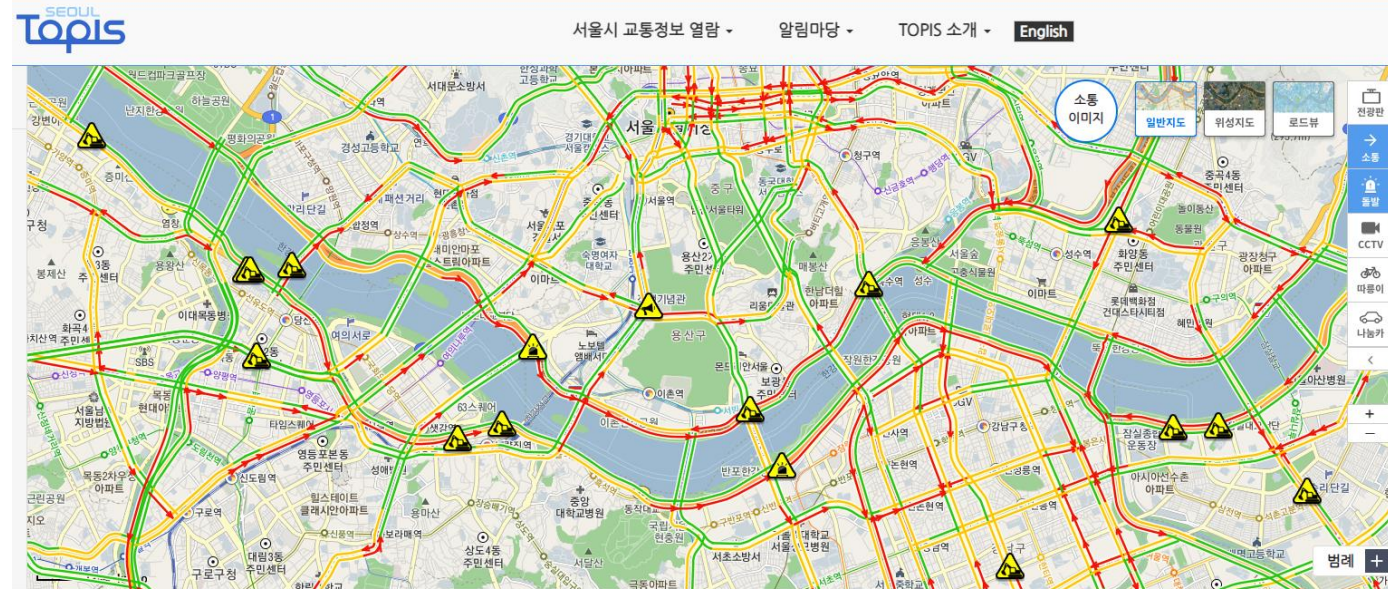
SEOUL TOPIS

서울시 교통정보 열람 ▾ 알림마당 ▾ TOPIS 소개 ▾ English

소통 이미지

일반지도 위성지도 로드뷰

전광판
소통
돌발
CCTV
따릉이
나눔카

+
−

범례 +

월드컵파크골프장 하늘공원 난지한강공원 강변북로 평화의공원 증미로 구청 염창 봉제산 용왕산 화곡4 주민센터 치산역 SBS 목동 현대아 서울남 지방법원 목동2차우 아파트 근린공원 지오 개봉역 구로역 대림3동 주민센터 구로구청 신도림역 힐스테이트 클래시안아파트 영등포본동 주민센터 타임스퀘어 성애병원 영등포구청 당산 양평역 여의서로 이대목동병원 합정역 상수역 망원 서대문소방서 경성고등학교 신촌역 서울역 숙명여자 대학교 용산구 노보텔 앰배서더 이촌역 기념관 이태원 용산2가 주민센터 서울타워 중구 서울 종로 청구역 신당역 왕십리 성수역 서울숲 성수 이마트 화양동 주민센터 광장동 아파트 롯데백화점 건대스타시티점 어린이대공원 능동 중곡4동 주민센터 잠실종합운동장 아시아선수촌 아파트 아산병원 한남더힐 아파트 리움미술관 매봉산 반포한강 논현역 강남구청 신논현역 서초소방서 중앙대학교병원 상도4동 주민센터 서울대학교병원 63스퀘어 샛강역 여의도 용마산 보라매역 국립현충원 동작역 고려대 우이